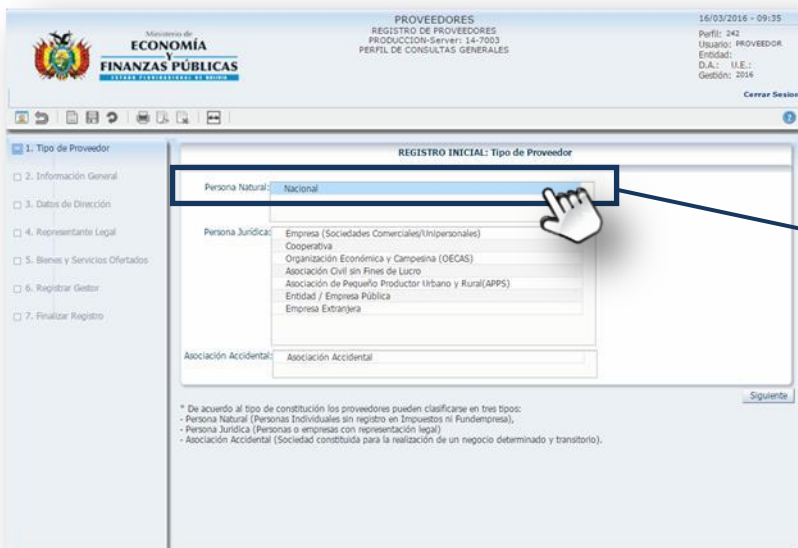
Ministerio de
ECONOMÍA
Y
FINANZAS PÚBLICAS
ESTADO PLURINACIONAL DE BOLIVIA

PROVEEDORES
REGISTRO DE PROVEEDORES
PRODUCCION-Server: 14-7003
PERFIL DE CONSULTAS GENERALES

16/03/2016 - 09:35
Perfil: 242
Usuario: PROVEEDOR
Entidad:
D.A.: U.E.:
Gestión: 2016

Cerrar Sesion

1. Tipo de Proveedor
2. Información General
3. Datos de Dirección
4. Representante Legal
5. Bienes y Servicios Ofertados
6. Registrar Gestor
7. Finalizar Registro

REGISTRO INICIAL: Tipo de Proveedor

Persona Natural: Nacional

Persona Jurídica: Empresa (Sociedades Comerciales/Unipersonales)
Cooperativa
Organización Económica y Campesina (OECAS)
Asociación Civil sin Fines de Lucro
Asociación de Pequeño Productor Urbano y Rural(APPS)
Entidad / Empresa Pública
Empresa Extranjera

Asociación Accidental: Asociación Accidental

Siguiente

* De acuerdo al tipo de constitución los proveedores pueden clasificarse en tres tipos:
- Persona Natural (Personas Individuales sin registro en Impuestos ni Fundempresa),
- Persona Jurídica (Personas o empresas con representación legal)
- Asociación Accidental (Sociedad constituida para la realización de un negocio determinado y transitorio).